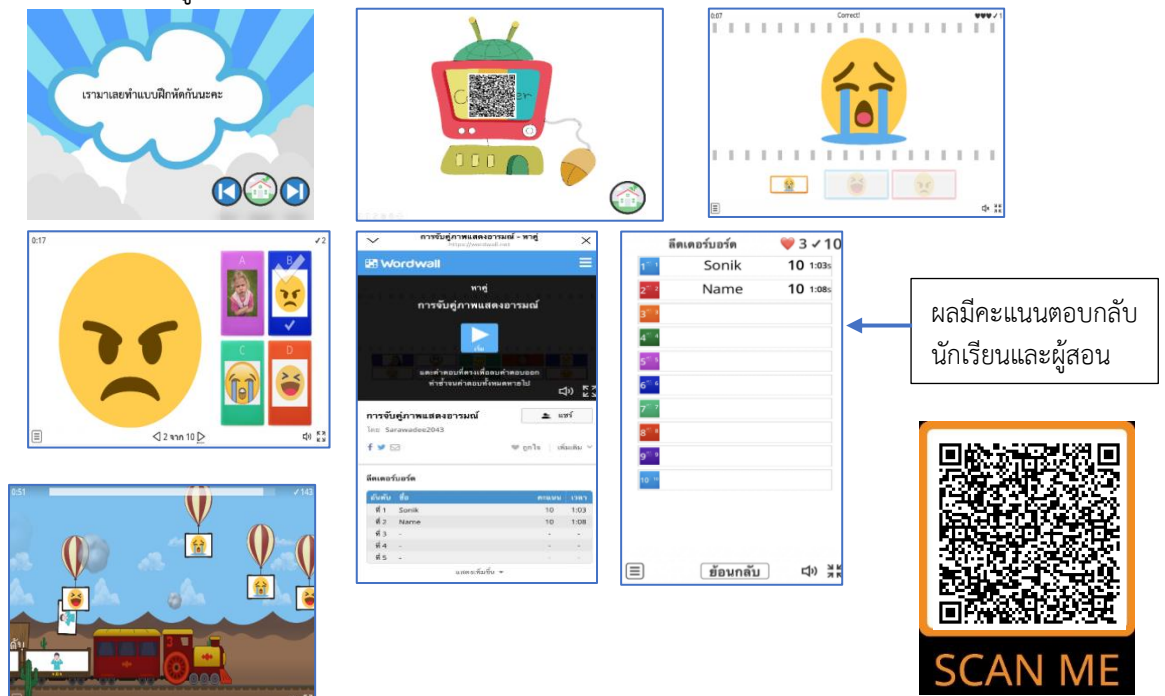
เรามาเลยทำแบบฝึกหัดกันนะคะ

0:07 Correct! 1

0:17 ✓2

A B C D

◁ 2 จาก 10 ▷

การจับคู่ภาพแสดงอารมณ์ - หาคู่

https://wordwall.net

Wordwall

หาคู่

การจับคู่ภาพแสดงอารมณ์

เริ่ม

ลากคำตอบที่ตรงเพื่อจบคำตอบออก ทำซ้ำจนคำตอบทั้งหมดหายไป

การจับคู่ภาพแสดงอารมณ์

แชร์

โดย Sarawadee2043

ถูกใจ เพิ่มเติม

ลีดเดอร์บอร์ด

| อันดับ | ชื่อ | คะแนน | เวลา |
|---|---|---|---|
| ที่ 1 | Sonik | 10 | 1:03 |
| ที่ 2 | Name | 10 | 1:08 |
| ที่ 3 | - | - | - |
| ที่ 4 | - | - | - |
| ที่ 5 | - | - | - |

แสดงเพิ่มขึ้น

ลีดเดอร์บอร์ด 3 ✓10

| | | | |
|---|---|---|---|
| 1 | Sonik | 10 | 1:03s |
| 2 | Name | 10 | 1:08s |
| 3 | | | |
| 4 | | | |
| 5 | | | |
| 6 | | | |
| 7 | | | |
| 8 | | | |
| 9 | | | |
| 10 | | | |

ย้อนกลับ

ผลมีคะแนนตอบกลับนักเรียนและผู้สอน

0:51 ✓143

SCAN ME